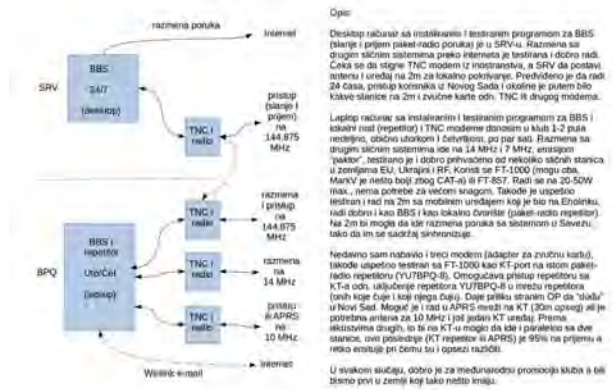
razmena poruka

Internet

SRV

BBS
24/7
(desktop)

TNC i
radio

pristup
(slanje i
prijem)
na
144,875
MHz

BPQ

BBS i
repetitor
Uto/Čet
(laptop)

TNC i
radio

razmena
i pristup
na
144,875
MHz

TNC i
radio

razmena
na
14 MHz

TNC i
radio

pristup
ili APRS
na
10 MHz

Winlink e-mail

Internet

Opis:

Desktop računar sa instaliranim i testiranim programom za BBS (slanje i prijem paket-radio poruka) je u SRV-u. Razmena sa drugim sličnim sistemima preko interneta je testirana i dobro radi. Čeka se da stigne TNC modem iz inostranstva, a SRV da postavi antenu i uređaj na 2m za lokalno pokrivanje. Predviđeno je da radi 24 časa, pristup korisnika iz Novog Sada i okoline je putem bilo kakve stanice na 2m i zvučne karte odn. TNC ili drugog modema.

Laptop računar sa instaliranim i testiranim programom za BBS i lokalni nod (repetitor) i TNC modeme donosim u klub 1-2 puta nedeljno, obično utorkom i četvrtkom, po par sati. Razmena sa drugim sličnim sistemima ide na 14 MHz i 7 MHz, emisijom "paktor", testirano je i dobro prihvaćeno od nekoliko sličnih stanica u zemljama EU, Ukrajini i RF. Koristi se FT-1000 (mogu oba, MarkV je nešto bolji zbog CAT-a) ili FT-857. Radi se na 20-50W max., nema potrebe za većom snagom. Takođe je uspešno testiran i rad na 2m sa mobilnim uređajem koji je bio na Eholinku, radi dobro i kao BBS i kao lokalno čvorište (paket-radio repetitor). Na 2m bi mogla da ide razmena poruka sa sistemom u Savezu, tako da im se sadržaj sinhronizuje.

Nedavno sam nabavio i treći modem (adapter za zvučnu kartu), takođe uspešno testiran sa FT-1000 kao KT-port na istom paket-radio repetitoru (YU7BPQ-8). Omogućava pristup repetitoru sa KT-a odn. uključenje repetitora YU7BPQ-8 u mrežu repetitora (onih koje čuje i koji njega čuju). Daje priliku stranim OP da "diđu" u Novi Sad. Moguć je i rad u APRS mreži na KT (30m opseg) ali je potrebna antena za 10 MHz i još jedan KT uređaj. Prema iskustvima drugih, to bi na KT-u moglo da ide i paralelno sa dve stanice, ovo poslednje (KT repetitor ili APRS) je 95% na prijemu a retko emituje pri čemu su i opsezi različiti.

U svakom slučaju, dobro je za međunarodnu promociju kluba a bili bismo prvi u zemlji koji tako nešto imaju.